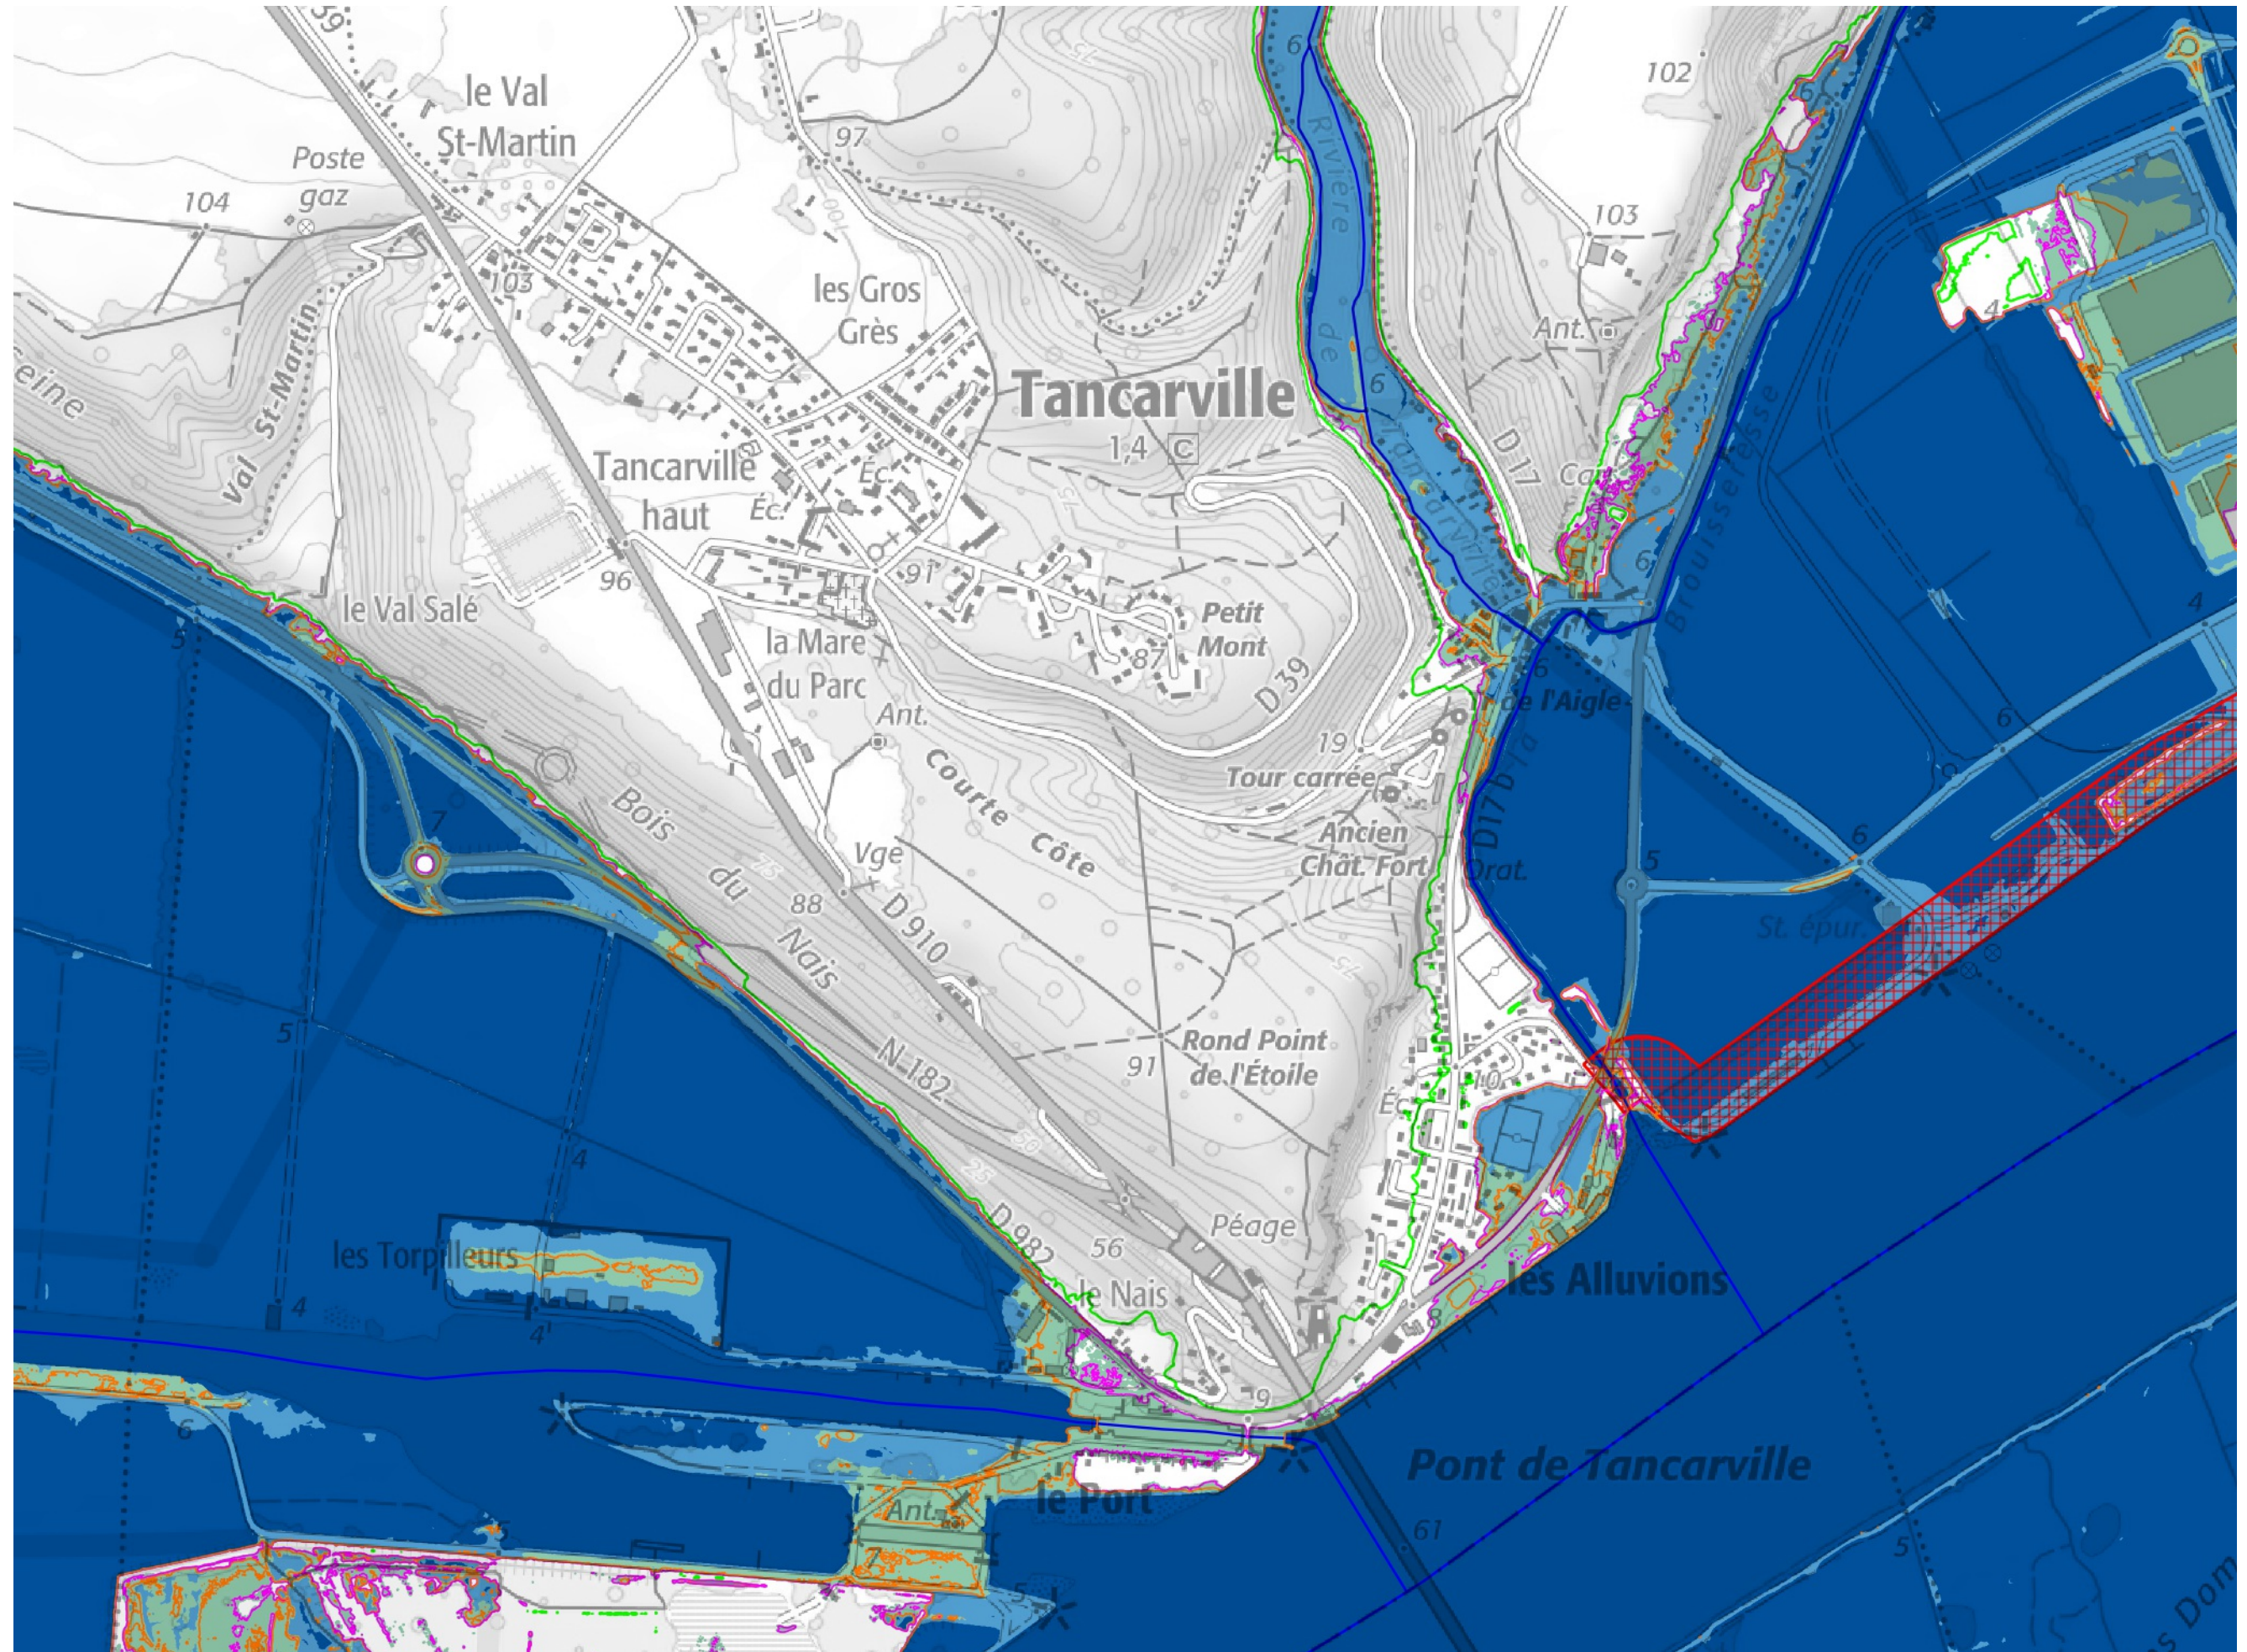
39
le Val St-Martin
Poste gaz
104
97
102
103
103
les Gros Grès
Tancarville
1,4 C
Seine
Val St-Martin
Tancarville haut
Éc.
Éc.
96
91
le Val Salé
Petit Mont
87
la Mare du Parc
D 39
Rivière de Tancarville
D 17
Ant.
Ca
Brousseresse
de l'Aigle
D 17
Ant.
19
Tour carrée
Ancien Chât. Fort
Orat.
Courte Côte
Bois du Nais
Vge
88
D 910
7
5
5
6
6
6
6
5
4
4
St. épur.
Rond Point de l'Étoile
91
N 182
10
Éc.
5
4
D 982
56
Péage
les Torpilleurs
4
4
le Nais
les Alluvions
9
6
Pont de Tancarville
Ant.
le Port
7
61
5
5
s Dom